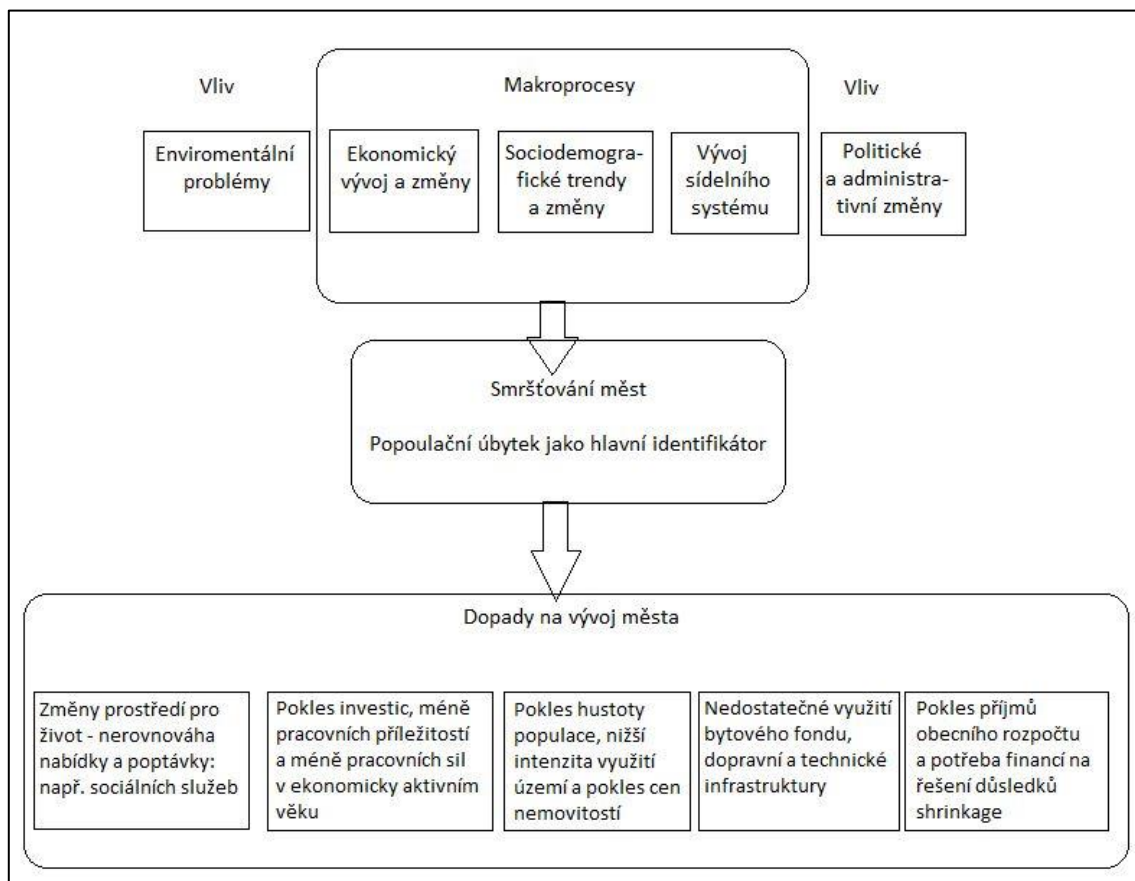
Vliv

Enviromentální problémy

Makroprocesy

Ekonomický vývoj a změny

Sociodemografické trendy a změny

Vývoj sídelního systému

Vliv

Politické a administrativní změny

Smršťování měst

Popoulační úbytek jako hlavní identifikátor

Dopady na vývoj města

Změny prostředí pro život - nerovnováha nabídky a poptávky: např. sociálních služeb

Pokles investic, méně pracovních příležitostí a méně pracovních sil v ekonomicky aktivním věku

Pokles hustoty populace, nižší intenzita využití území a pokles cen nemovitostí

Nedostatečné využití bytového fondu, dopravní a technické infrastruktury

Pokles příjmů obecního rozpočtu a potřeba financí na řešení důsledků shrinkage